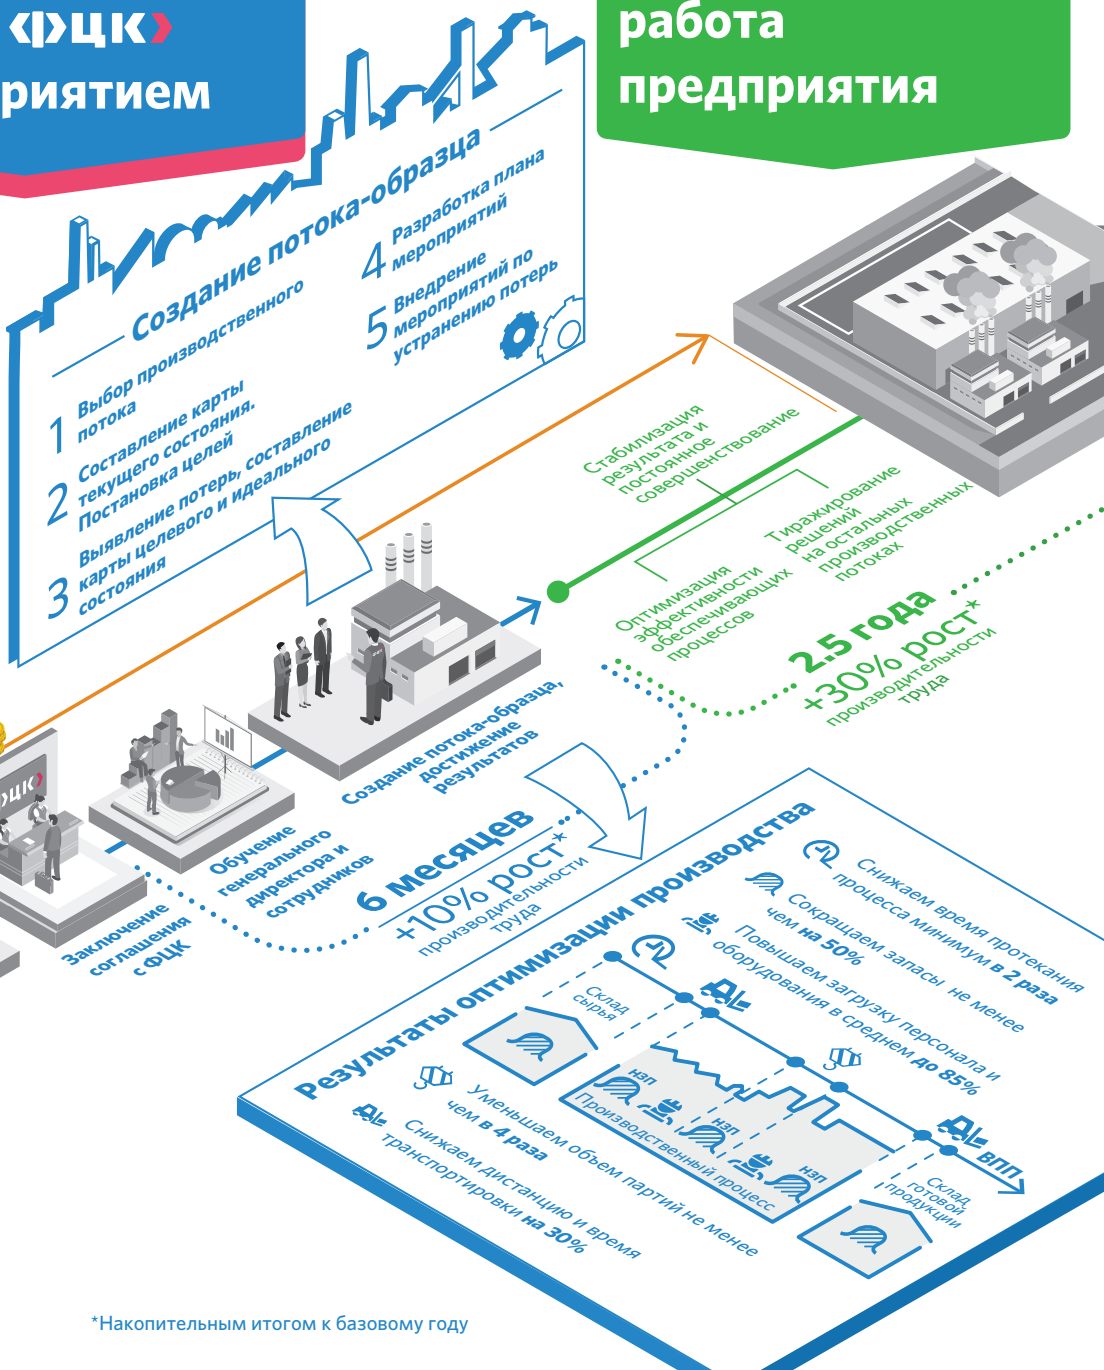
ФЦК

риятием

работа предприятия

Создание потока-образца

1 Выбор производственного потока

2 Составление карты текущего состояния. Постановка целей

3 Выявление потерь, составление карты целевого и идеального состояния

4 Разработка плана мероприятий

5 Внедрение мероприятий по устранению потерь

Стабилизация результата и постоянное совершенствование

Оптимизация эффективности обеспечивающих процессов

Тиражирование решений на остальных производственных потоках

2.5 года

+30% рост* производительности труда

Создание потока-образца, достижение результатов

Обучение генерального директора и сотрудников

Заключение соглашения с ФЦК

6 месяцев

+10% рост* производительности труда

Результаты оптимизации производства

Снижаем время протекания процесса минимум в 2 раза

Сокращаем запасы не менее чем на 50%

Повышаем загрузку персонала и оборудования в среднем до 85%

Уменьшаем объем партий не менее чем в 4 раза

Снижаем дистанцию и время транспортировки на 30%

Склад сырья

НЗП

НЗП

НЗП

Производственный процесс

Склад готовой продукции

ВПП

*Накопительным итогом к базовому году